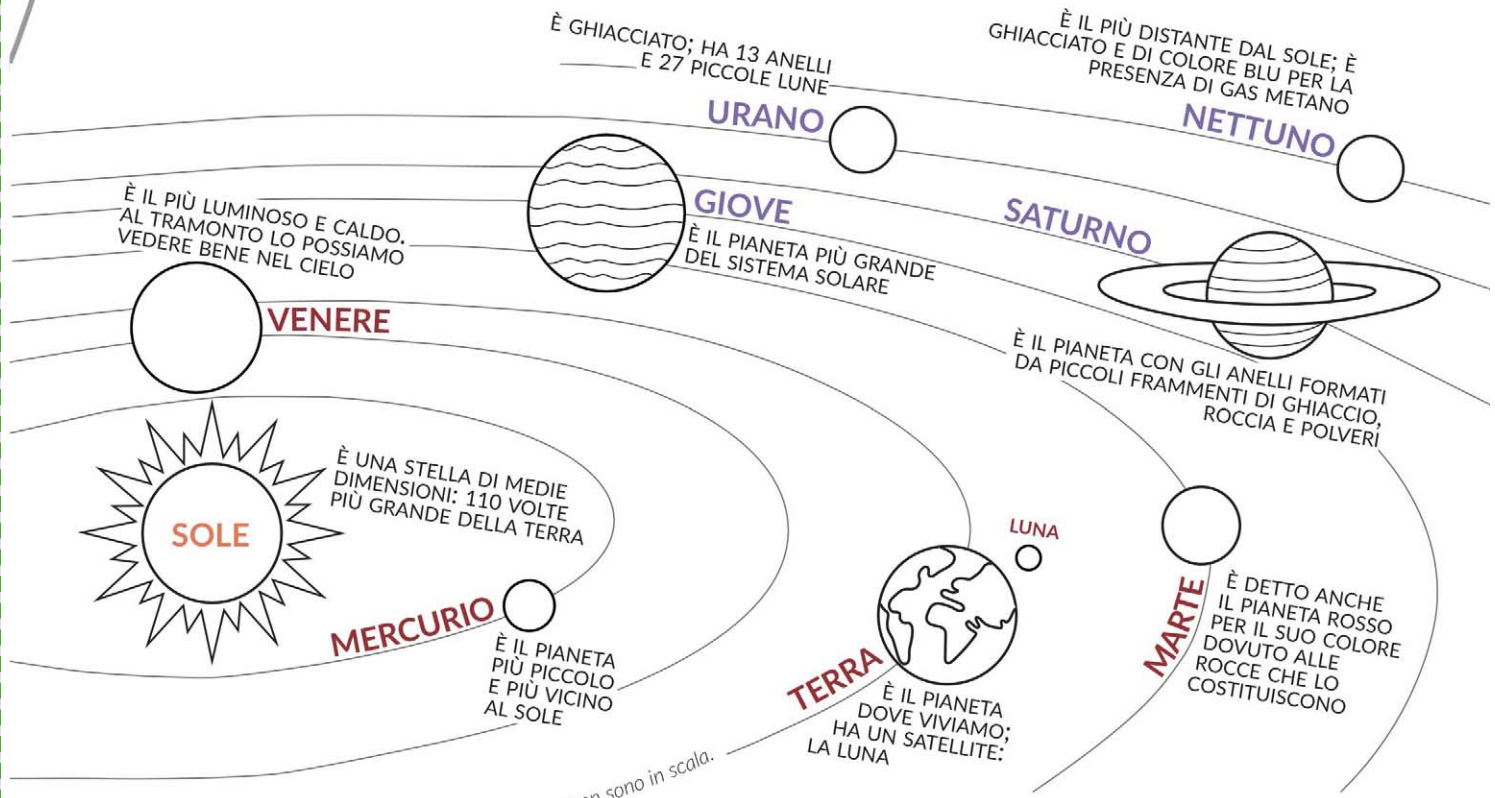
È GHIACCIATO; HA 13 ANELLI E 27 PICCOLE LUNE

URANO

È IL PIÙ DISTANTE DAL SOLE; È GHIACCIATO E DI COLORE BLU PER LA PRESENZA DI GAS METANO

NETTUNO

È IL PIÙ LUMINOSO E CALDO. AL TRAMONTO LO POSSIAMO VEDERE BENE NEL CIELO

GIOVE

È IL PIANETA PIÙ GRANDE DEL SISTEMA SOLARE

SATURNO

VENERE

È IL PIANETA CON GLI ANELLI FORMATI DA PICCOLI FRAMMENTI DI GHIACCIO, ROCCIA E POLVERI

SOLE

È UNA STELLA DI MEDIE DIMENSIONI: 110 VOLTE PIÙ GRANDE DELLA TERRA

LUNA

MERCURIO

È IL PIANETA PIÙ PICCOLO E PIÙ VICINO AL SOLE

TERRA

È IL PIANETA DOVE VIVIAMO; HA UN SATELLITE: LA LUNA

MARTE

È DETTO ANCHE IL PIANETA ROSSO PER IL SUO COLORE DOVUTO ALLE ROCCE CHE LO COSTITUISCONO

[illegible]on sono in scala.